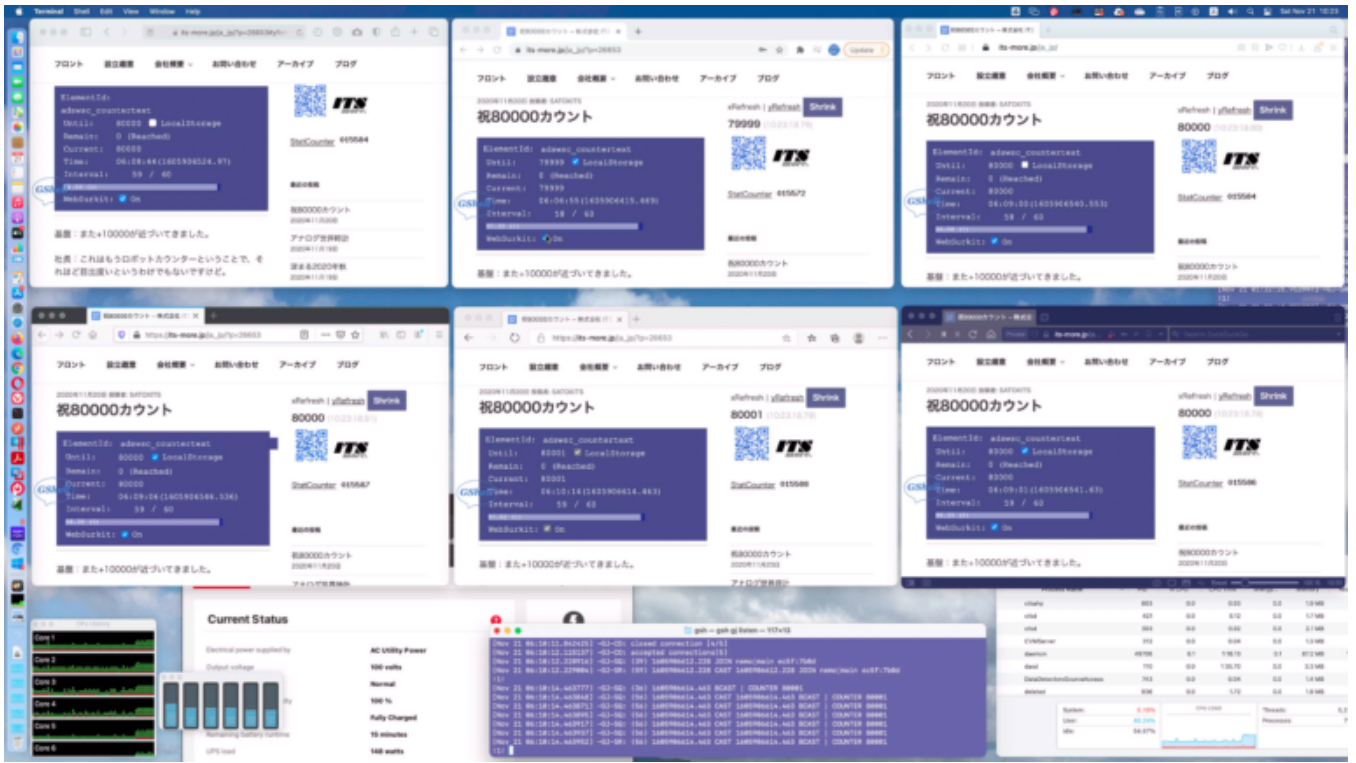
Terminal Shell Edit View Window Help
Sat Nov 21 10:23

フロント 設立趣意 会社概要 お問い合わせ アーカイブ ブログ

ElementId: adswsc_countertext
Until: 80000 LocalStorage
Remain: 0 (Reached)
Current: 80000
Time: 06:08:44(1605906524.97)
Interval: 59 / 60
WebSurkit: On

StatCounter 015584

最近の投稿
祝80000カウント
2020年11月20日
アナログ世界時計
2020年11月19日
深まる2020年秋
2020年11月18日

基盤：また+10000が近づいてきました。

社長：これはもうロボットカウンターということで、それほど目出度いというわけでもないですけど。

フロント 設立趣意 会社概要 お問い合わせ アーカイブ ブログ
2020年11月20日 投稿者: SATOKITS
祝80000カウント
xRefresh | yRefresh Shrink
79999
ElementId: adswsc_countertext
Until: 79999 LocalStorage
Remain: 0 (Reached)
Current: 79999
Time: 06:06:55(1605906415.469)
Interval: 58 / 60
WebSurkit: On
StatCounter 015572
最近の投稿
祝80000カウント
2020年11月20日
基盤：また+10000が近づいてきました。

フロント 設立趣意 会社概要 お問い合わせ アーカイブ ブログ
2020年11月20日 投稿者: SATOKITS
祝80000カウント
xRefresh | yRefresh Shrink
80000
ElementId: adswsc_countertext
Until: 80000 LocalStorage
Remain: 0 (Reached)
Current: 80000
Time: 06:09:00(1605906540.553)
Interval: 58 / 60
WebSurkit: On
StatCounter 015584
最近の投稿
祝80000カウント
2020年11月20日
基盤：また+10000が近づいてきました。

フロント 設立趣意 会社概要 お問い合わせ アーカイブ ブログ
2020年11月20日 投稿者: SATOKITS
祝80000カウント
xRefresh | yRefresh Shrink
80000
ElementId: adswsc_countertext
Until: 80000 LocalStorage
Remain: 0 (Reached)
Current: 80000
Time: 06:09:06(1605906546.536)
Interval: 59 / 60
WebSurkit: On
StatCounter 015587
最近の投稿
祝80000カウント
2020年11月20日
アナログ世界時計
基盤：また+10000が近づいてきました。

フロント 設立趣意 会社概要 お問い合わせ アーカイブ ブログ
2020年11月20日 投稿者: SATOKITS
祝80000カウント
xRefresh | yRefresh Shrink
80001
ElementId: adswsc_countertext
Until: 80001 LocalStorage
Remain: 0 (Reached)
Current: 80001
Time: 06:10:14(1605906614.463)
Interval: 59 / 60
WebSurkit: On
StatCounter 015588
最近の投稿
祝80000カウント
2020年11月20日
アナログ世界時計
基盤：また+10000が近づいてきました。

フロント 設立趣意 会社概要 お問い合わせ アーカイブ ブログ
2020年11月20日 投稿者: SATOKITS
祝80000カウント
xRefresh | yRefresh Shrink
80000
ElementId: adswsc_countertext
Until: 80000 LocalStorage
Remain: 0 (Reached)
Current: 80000
Time: 06:09:01(1605906541.63)
Interval: 58 / 60
WebSurkit: On
StatCounter 015586
最近の投稿
祝80000カウント
2020年11月20日

Core 1
Core 2
Core 3
Core 4
Core 5
Core 6

Current Status
Electrical power supplied by AC Utility Power
Output voltage 100 volts
Normal
100 %
Fully Charged
Remaining battery runtime 15 minutes
UPS load 148 watts

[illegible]
[Mon 21 06:10:12] -OJ-CD: closed connection
[Mon 21 06:10:12] -OJ-CD: accepted connection
[Mon 21 06:10:14.463] -OJ-SG: 1605906614.463 BCAST | COUNTER 80001
[Mon 21 06:10:14.463] -OJ-SG: 1605906614.463 CAST 1605906614.463 BCAST | COUNTER 80001
[Mon 21 06:10:14.463] -OJ-SG: 1605906614.463 CAST 1605906614.463 BCAST | COUNTER 80001
[Mon 21 06:10:14.463] -OJ-SG: 1605906614.463 CAST 1605906614.463 BCAST | COUNTER 80001
[Mon 21 06:10:14.463] -OJ-SG: 1605906614.463 CAST 1605906614.463 BCAST | COUNTER 80001
[Mon 21 06:10:14.463] -OJ-SG: 1605906614.463 CAST 1605906614.463 BCAST | COUNTER 80001

System: 
User:
Idle: 
CPU LOAD
Threads:
Processes: